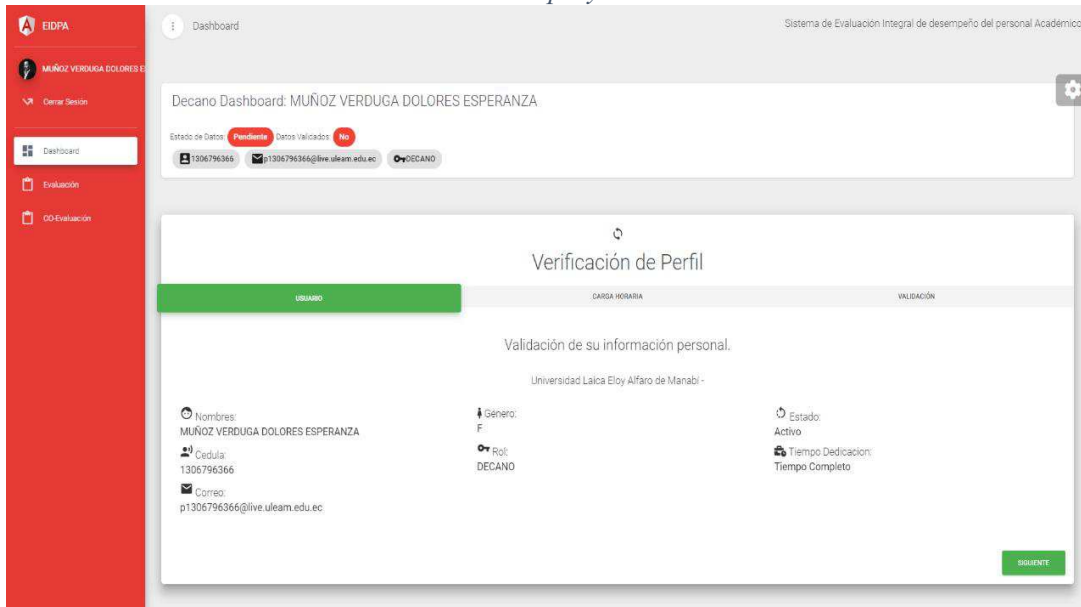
EIDPA

MUÑOZ VERDUGA DOLORES E

Cerrar Sesión

Dashboard

Evaluación

CO-Evaluación

Dashboard

Sistema de Evaluación Integral de desempeño del personal Académico

Decano Dashboard: MUÑOZ VERDUGA DOLORES ESPERANZA

Estado de Datos: Pendiente Datos Validados: No

1306796366 p1306796366@live.uleam.edu.ec DECANO

Verificación de Perfil

USUARIO

CARGA HORARIA

VALIDACIÓN

Validación de su información personal.

Universidad Laica Eloy Alfaro de Manabí -

Nombres:
MUÑOZ VERDUGA DOLORES ESPERANZA

Cedula:
1306796366

Correo:
p1306796366@live.uleam.edu.ec

Genero:
F

Rol:
DECANO

Estado:
Activo

Tiempo Dedicacion:
Tiempo Completo

SIGUIENTE